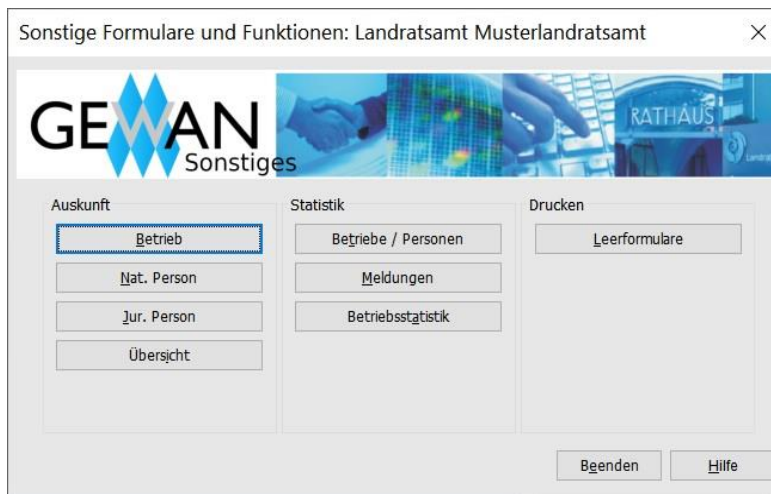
Sonstige Formulare und Funktionen: Landratsamt Musterlandratsamt

×

GEWAN Sonstiges

RATHAUS

Auskunft

Betrieb

Nat. Person

Jur. Person

Übersicht

Statistik

Betriebe / Personen

Meldungen

Betriebsstatistik

Drucken

Leerformulare

Beenden

Hilfe